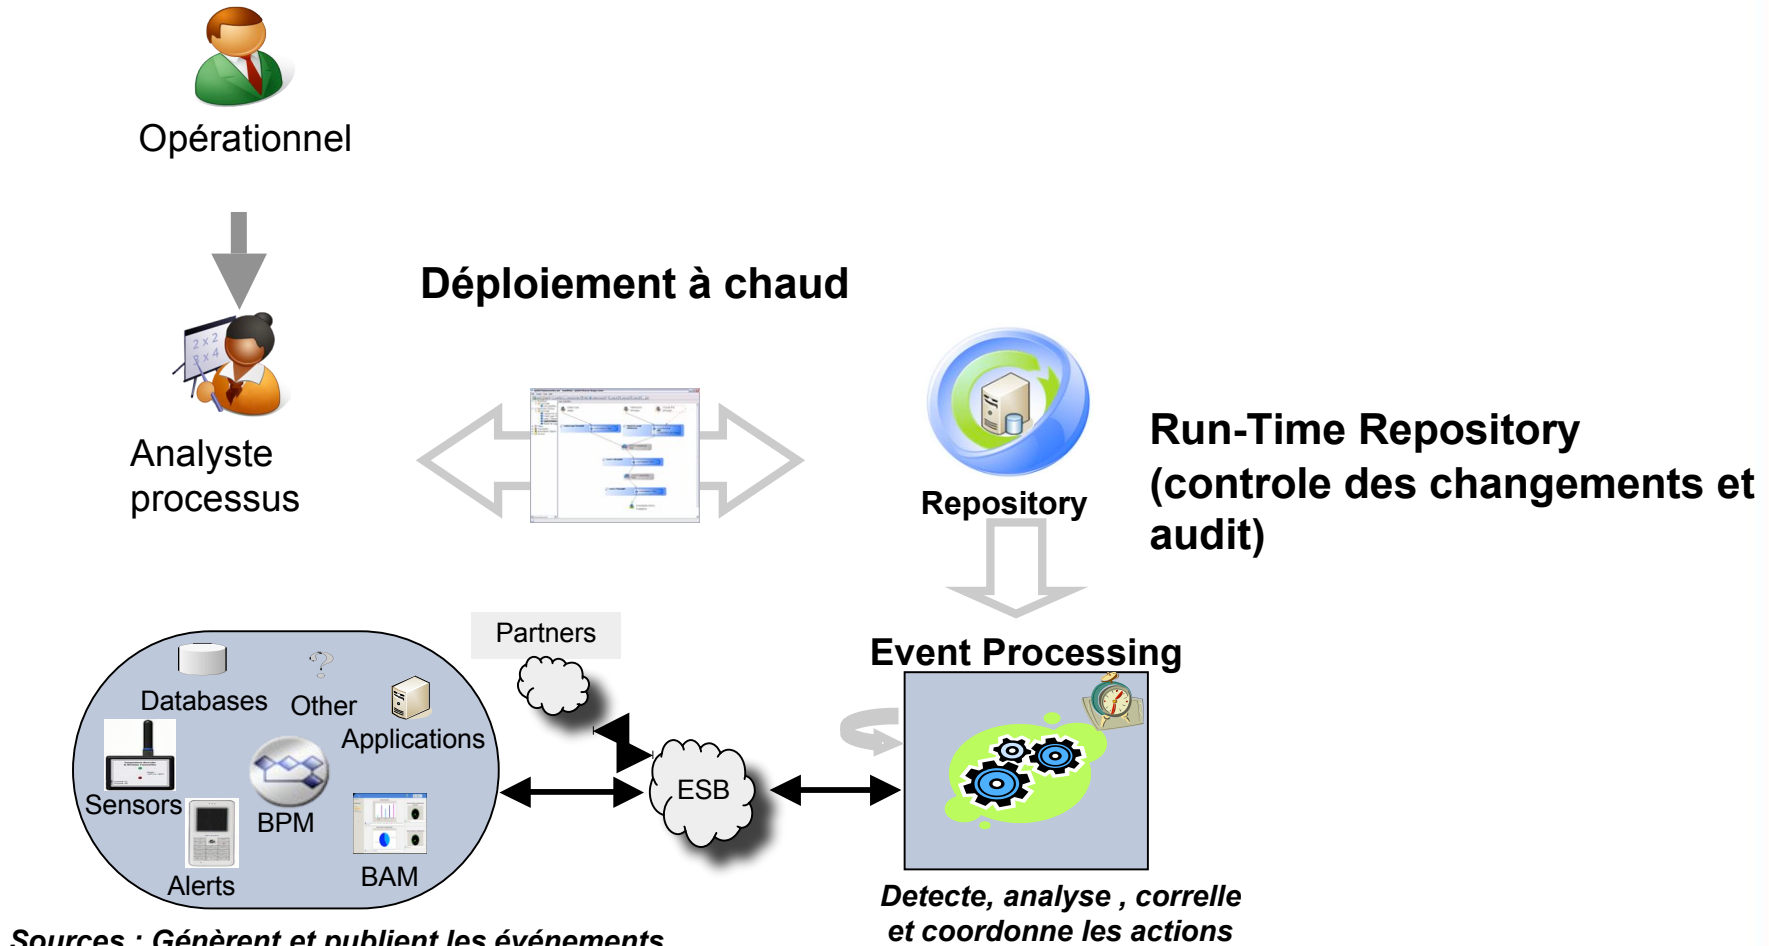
Opérationnel

Déploiement à chaud

Analyste processus

Repository

Run-Time Repository (controle des changements et audit)

Partners

Event Processing

Databases

Other

Applications

Sensors

BPM

BAM

Alerts

ESB

Detecte, analyse , correlle et coordonne les actions

Sources : Génèrent et publient les événements